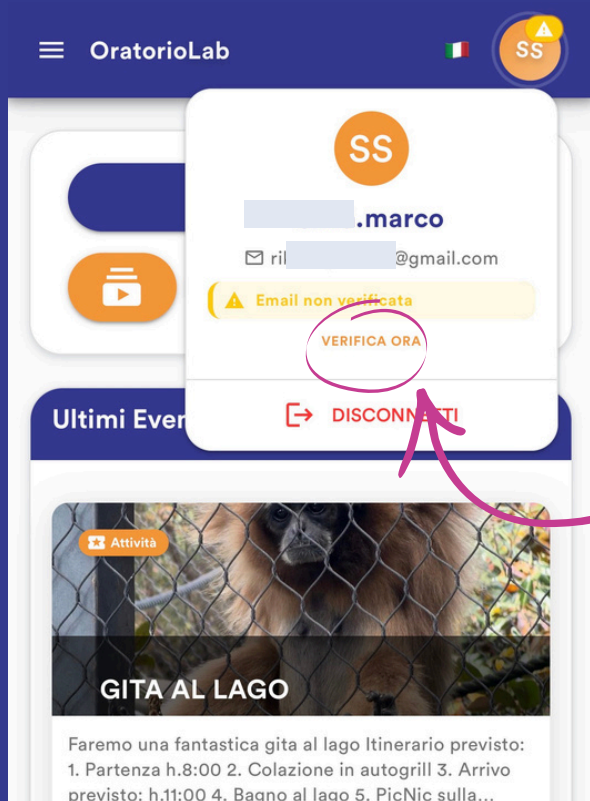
OratorioLab

SS

SS

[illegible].marco

ril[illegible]@gmail.com

Email non verificata

VERIFICA ORA

DISCONNETTI

Ultimi Eve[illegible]

Attività

GITA AL LAGO

Faremo una fantastica gita al lago Itinerario previsto: 1. Partenza h.8:00 2. Colazione in autogrill 3. Arrivo previsto: h.11:00 4. Bagno al lago 5. PicNic sulla...